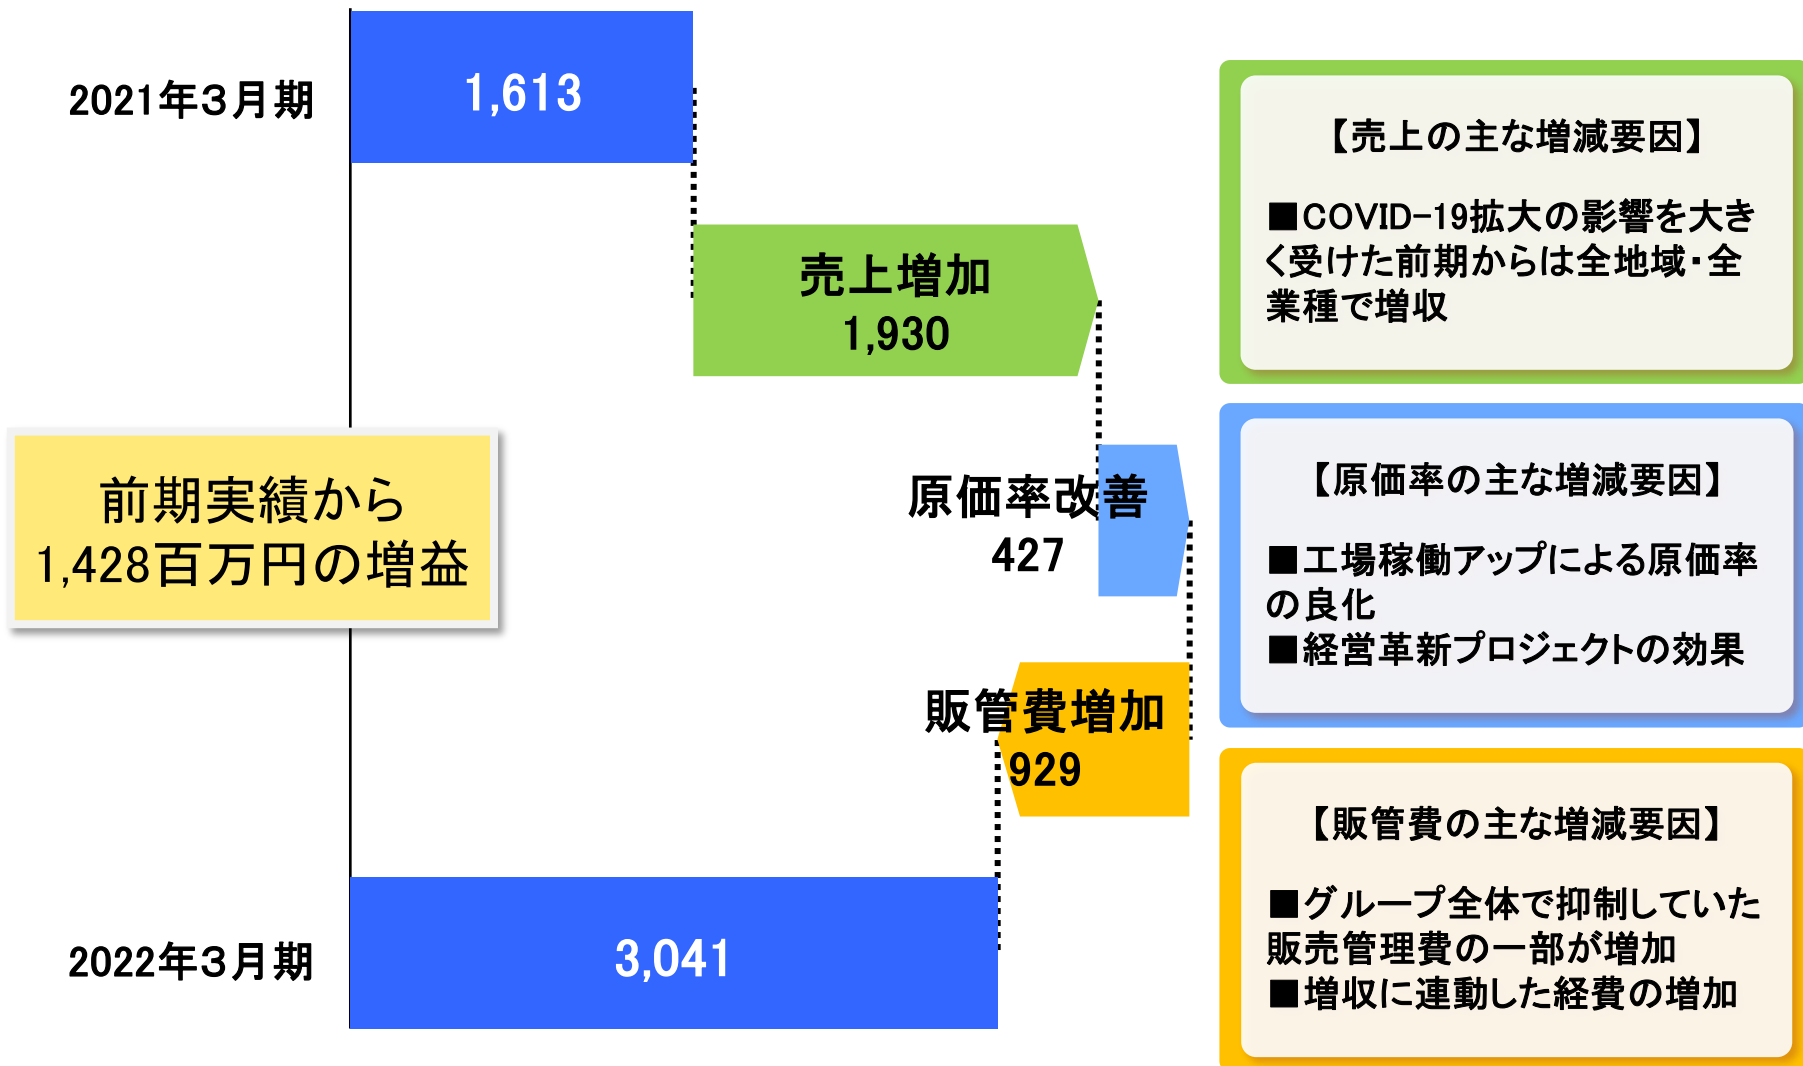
2021年3月期

1,613

売上増加
1,930

【売上の主な増減要因】

■COVID-19拡大の影響を大きく受けた前期からは全地域・全業種で増収

前期実績から
1,428百万円の増益

原価率改善
427

【原価率の主な増減要因】

■工場稼働アップによる原価率の良化
■経営革新プロジェクトの効果

販管費増加
929

【販管費の主な増減要因】

■グループ全体で抑制していた販売管理費の一部が増加
■増収に連動した経費の増加

2022年3月期

3,041